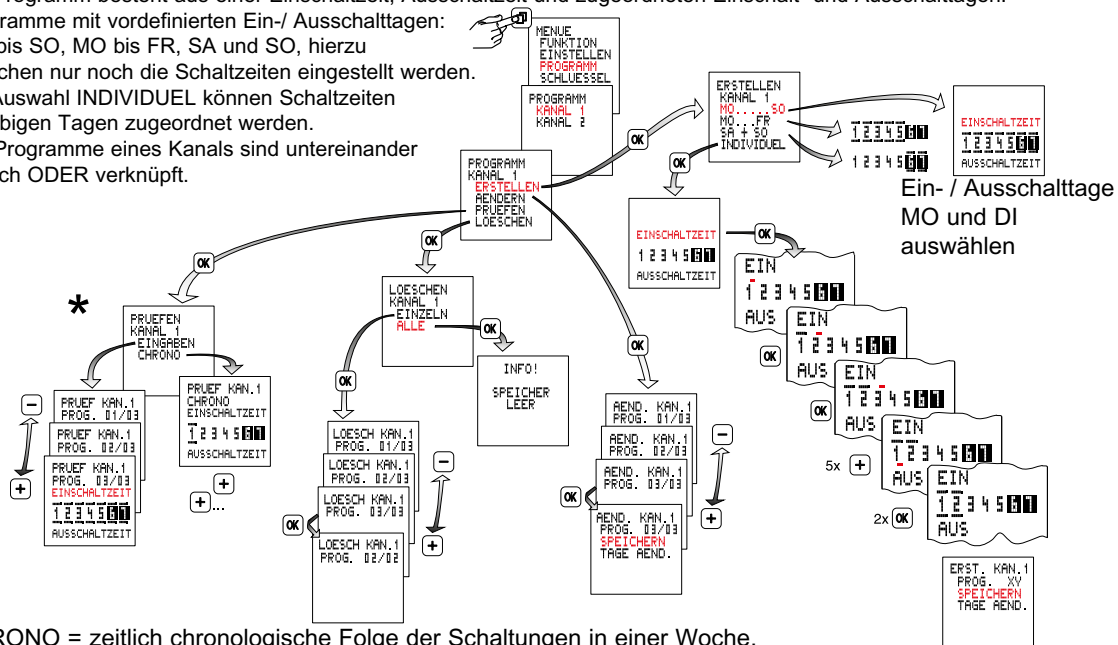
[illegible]rogramm besteht aus einer Einschaltzeit, Ausschaltzeit und zugeordneten Einschalt- und Ausschalttagen.
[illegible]ramme mit vordefinierten Ein-/ Ausschalttagen: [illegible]bis SO, MO bis FR, SA und SO, hierzu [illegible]chen nur noch die Schaltzeiten eingestellt werden. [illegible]Auswahl INDIVIDUEL können Schaltzeiten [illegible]bigen Tagen zugeordnet werden. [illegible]Programme eines Kanals sind untereinander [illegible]ch ODER verknüpft.

MENUE
FUNKTION
EINSTELLEN
PROGRAMM
SCHLUESSEL

PROGRAMM
KANAL 1
KANAL 2

OK

ERSTELLEN
KANAL 1
MO....SO
MO....FR
SA + SO
INDIVIDUEL

1 2 3 4 5 6 7
1 2 3 4 5 6 7

EINSCHALTZEIT
1 2 3 4 5 6 7
AUSSCHALTZEIT

Ein- / Ausschalttage
MO und DI
auswählen

OK

PROGRAMM
KANAL 1
ERSTELLEN
AENDERN
PRUEFEN
LOESCHEN

OK

EINSCHALTZEIT
1 2 3 4 5 6 7
AUSSCHALTZEIT

OK

EIN
1 2 3 4 5 6 7
AUS

OK
EIN
1 2 3 4 5 6 7
AUS

OK
EIN
1 2 3 4 5 6 7
AUS

5x +
EIN
1 2 3 4 5 6 7
AUS

2x OK
EIN
1 2 3 4 5 6 7
AUS

OK

*

PRUEFEN
KANAL 1
EINGABEN
CHRONO

LOESCHEN
KANAL 1
EINZELN
ALLE

OK

INFO!
SPEICHER
LEER

OK

OK

–
PRUEF KAN.1
PROG. 01/03
PRUEF KAN.1
PROG. 02/03
PRUEF KAN.1
PROG. 03/03
EINSCHALTZEIT
1 2 3 4 5 6 7
AUSSCHALTZEIT
+

PRUEF KAN.1
CHRONO
EINSCHALTZEIT
1 2 3 4 5 6 7
AUSSCHALTZEIT

+
+...

LOESCH KAN.1
PROG. 01/03
LOESCH KAN.1
PROG. 02/03
LOESCH KAN.1
PROG. 03/03
LOESCH KAN.1
PROG. 02/02

OK
–
+

AEND. KAN.1
PROG. 01/03
AEND. KAN.1
PROG. 02/03
AEND. KAN.1
PROG. 03/03
AEND. KAN.1
PROG. 03/03
SPEICHERN
TAGE AEND.

OK
–
+

ERST. KAN.1
PROG. XV
SPEICHERN
TAGE AEND.

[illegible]RONO = zeitlich chronologische Folge der Schaltungen in einer Woche.